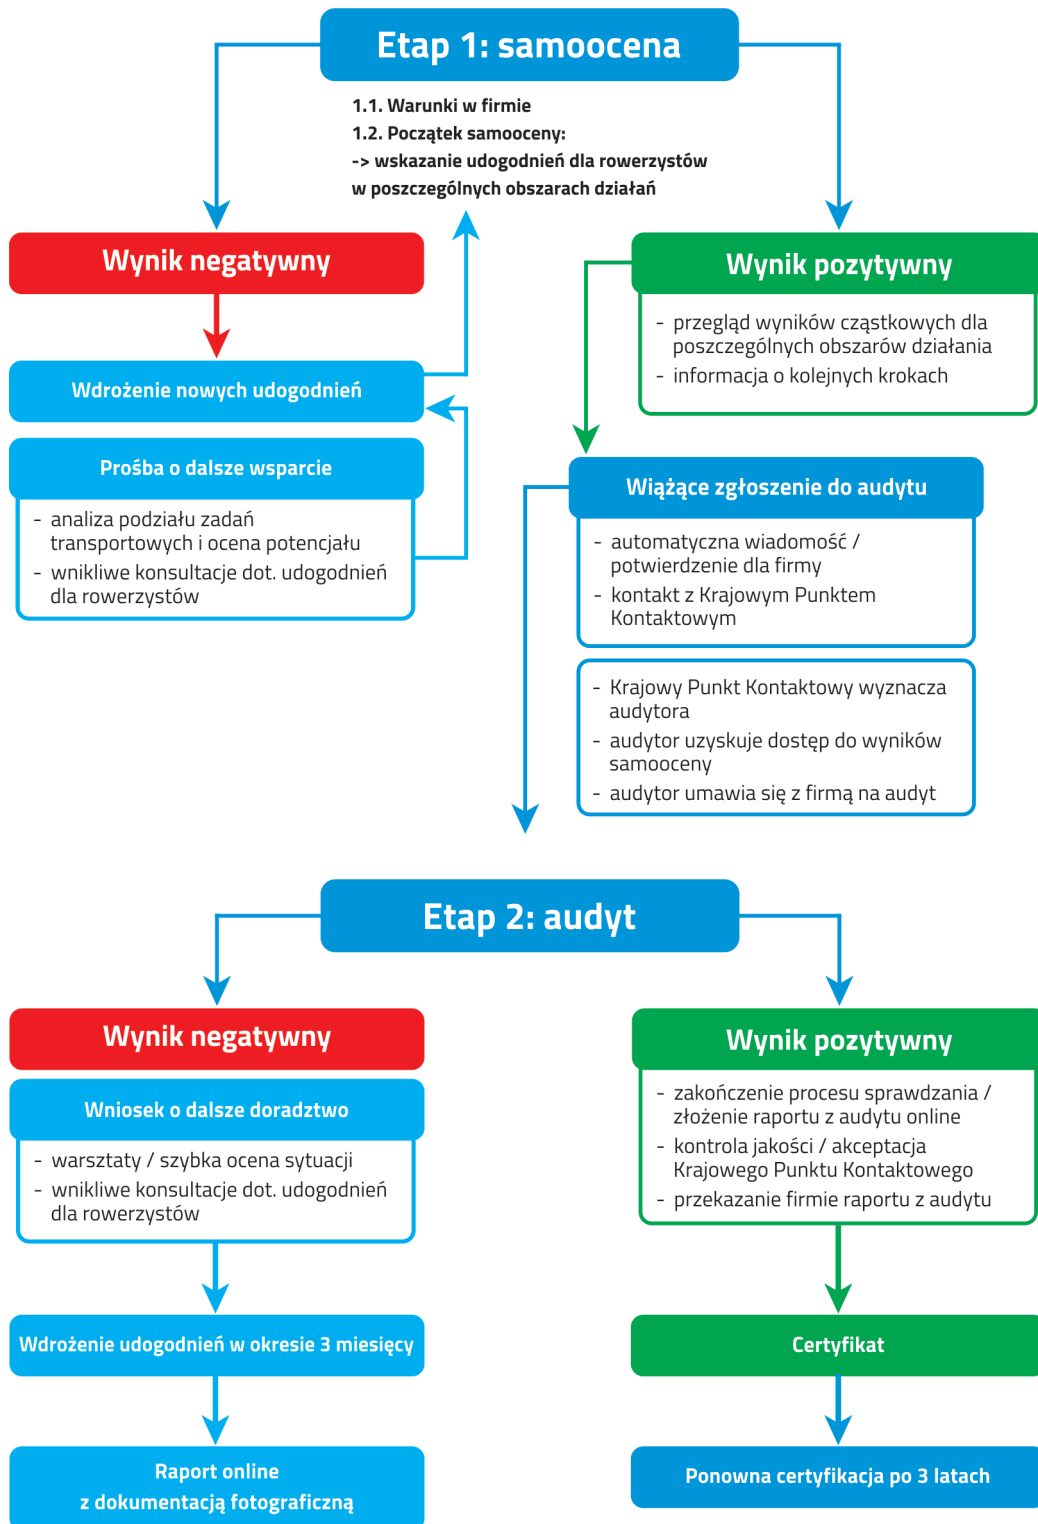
Etap 1: samoocena

1.1. Warunki w firmie
1.2. Początek samooceny:
-> wskazanie udogodnień dla rowerzystów w poszczególnych obszarach działań

Wynik negatywny

Wdrożenie nowych udogodnień

Prośba o dalsze wsparcie

- analiza podziału zadań transportowych i ocena potencjału
- wnikliwe konsultacje dot. udogodnień dla rowerzystów

Wynik pozytywny

- przegląd wyników cząstkowych dla poszczególnych obszarów działania
- informacja o kolejnych krokach

Wiążące zgłoszenie do audytu

- automatyczna wiadomość / potwierdzenie dla firmy
- kontakt z Krajowym Punktem Kontaktowym

- Krajowy Punkt Kontaktowy wyznacza audytora
- audytor uzyskuje dostęp do wyników samooceny
- audytor umawia się z firmą na audyt

Etap 2: audyt

Wynik negatywny

Wniosek o dalsze doradztwo

- warsztaty / szybka ocena sytuacji
- wnikliwe konsultacje dot. udogodnień dla rowerzystów

Wdrożenie udogodnień w okresie 3 miesięcy

Raport online z dokumentacją fotograficzną

Wynik pozytywny

- zakończenie procesu sprawdzania / złożenie raportu z audytu online
- kontrola jakości / akceptacja Krajowego Punktu Kontaktowego
- przekazanie firmie raportu z audytu

Certyfikat

Ponowna certyfikacja po 3 latach